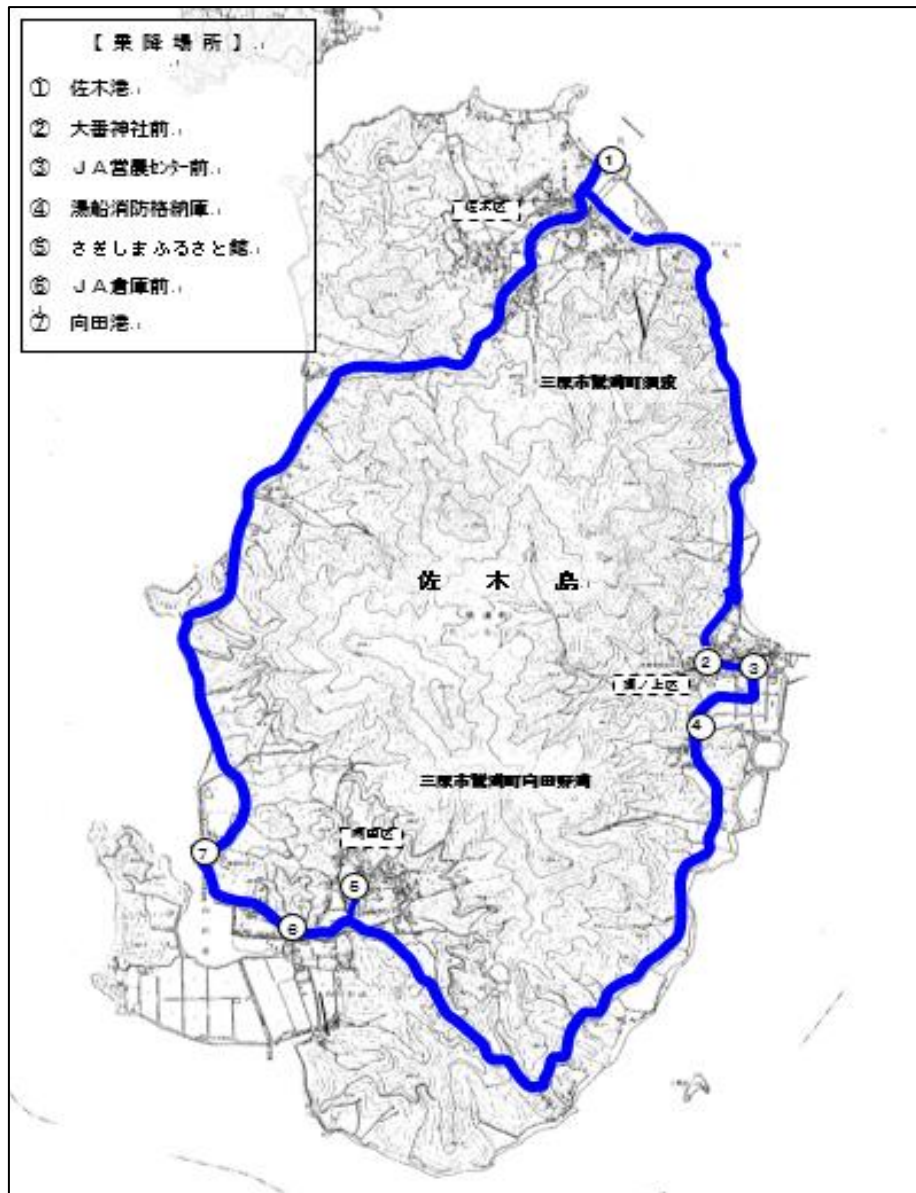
【乗降場所】

① 佐木港

② 大番神社前

③ ＪＡ営農センター前

④ 濃船消防格納庫

⑤ さぎしまふるさと館

⑥ ＪＡ倉庫前

⑦ 向田港

佐木区

三原市鷺浦町須波

佐　木　島

須ノ上区

三原市鷺浦町向田野浦

向田区

1

2

3

4

5

6

7